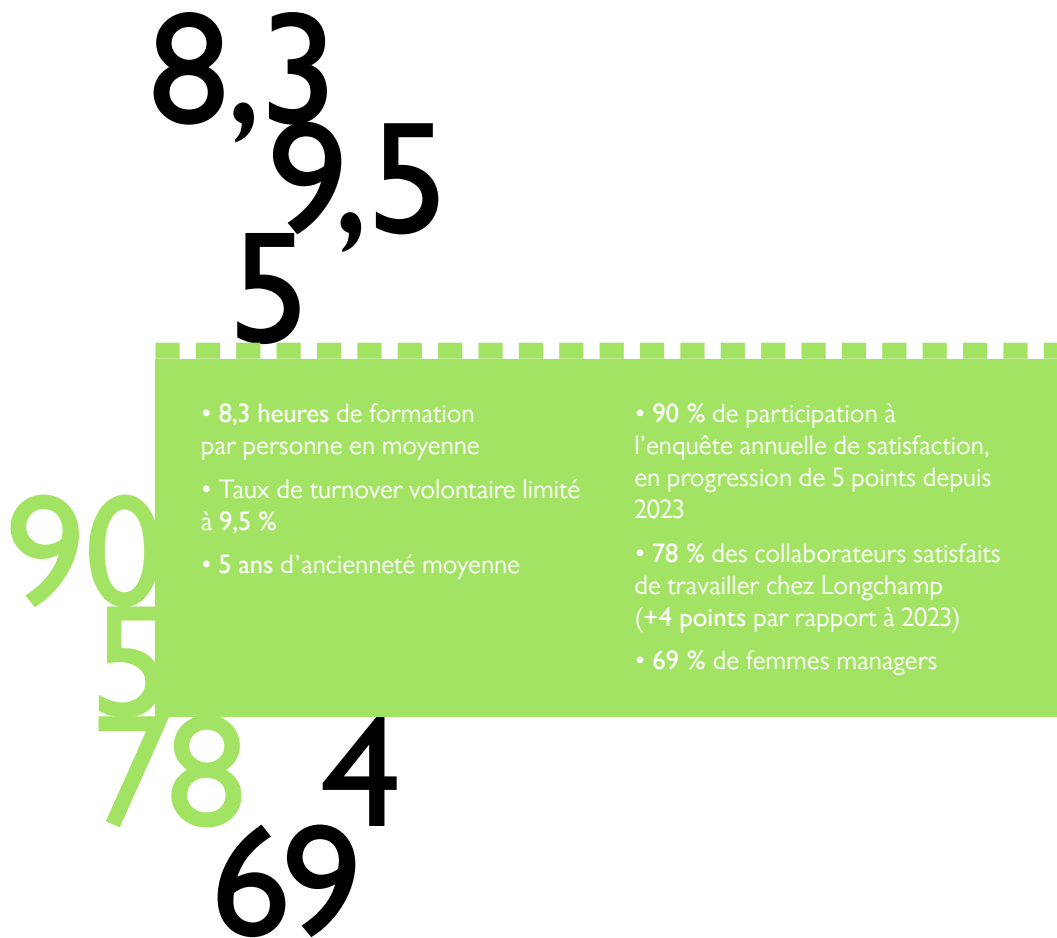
8,3
9,5
5

• 8,3 heures de formation par personne en moyenne

• Taux de turnover volontaire limité à 9,5 %

• 5 ans d'ancienneté moyenne

• 90 % de participation à l'enquête annuelle de satisfaction, en progression de 5 points depuis 2023

• 78 % des collaborateurs satisfaits de travailler chez Longchamp (+4 points par rapport à 2023)

• 69 % de femmes managers

90
5
78
4
69